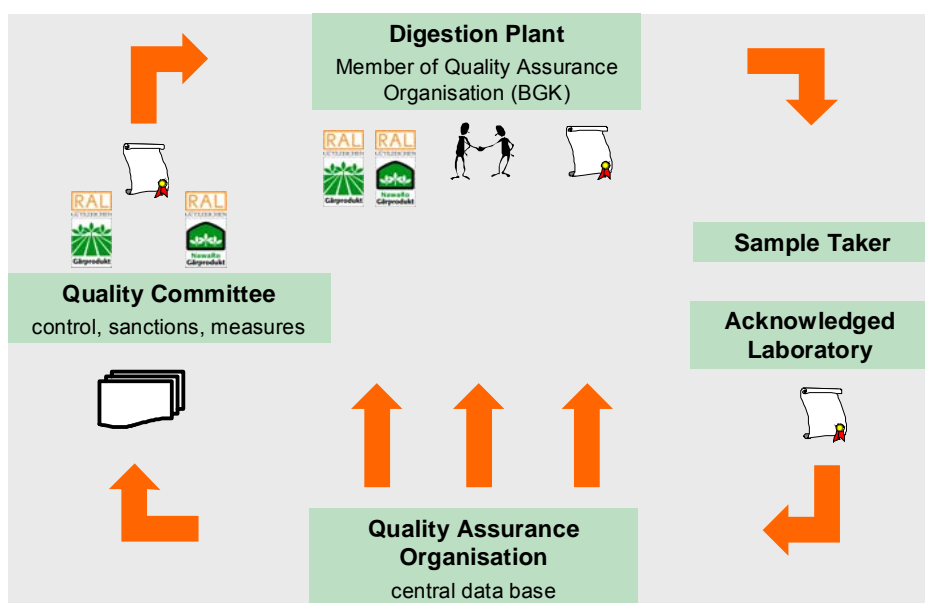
Digestion Plant
Member of Quality Assurance Organisation (BGK)

RAL
GÜTEZEICHEN
Gärprodukt

RAL
GÜTEZEICHEN
NawaRo
Gärprodukt

Sample Taker

Acknowledged Laboratory

RAL
GÜTEZEICHEN
Gärprodukt

RAL
GÜTEZEICHEN
NawaRo
Gärprodukt

Quality Committee
control, sanctions, measures

Quality Assurance Organisation
central data base